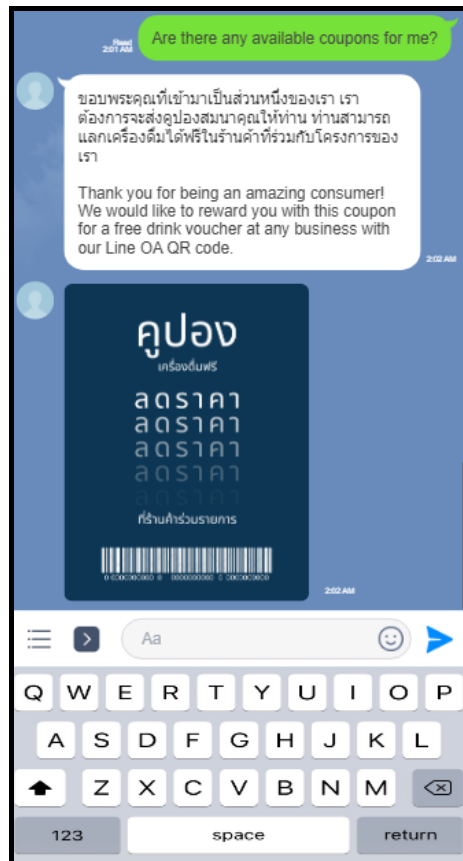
Read
2:01 AM

Are there any available coupons for me?

ขอบพระคุณที่เข้ามาเป็นส่วนหนึ่งของเรา เราต้องการจะส่งคูปองสมนาคุณให้ท่าน ท่านสามารถแลกเครื่องดื่มได้ฟรีในร้านค้าที่ร่วมกับโครงการของเรา

Thank you for being an amazing consumer! We would like to reward you with this coupon for a free drink voucher at any business with our Line OA QR code.

2:02 AM

คูปอง
เครื่องดื่มฟรี
ลดราคา
ลดราคา
ลดราคา
ลดราคา
ลดราคา
ที่ร้านค้าร่วมรายการ
0 000000000 0 000000000 0 000000000

2:02 AM

Aa

Q W E R T Y U I O P
A S D F G H J K L
Z X C V B N M
123 space return